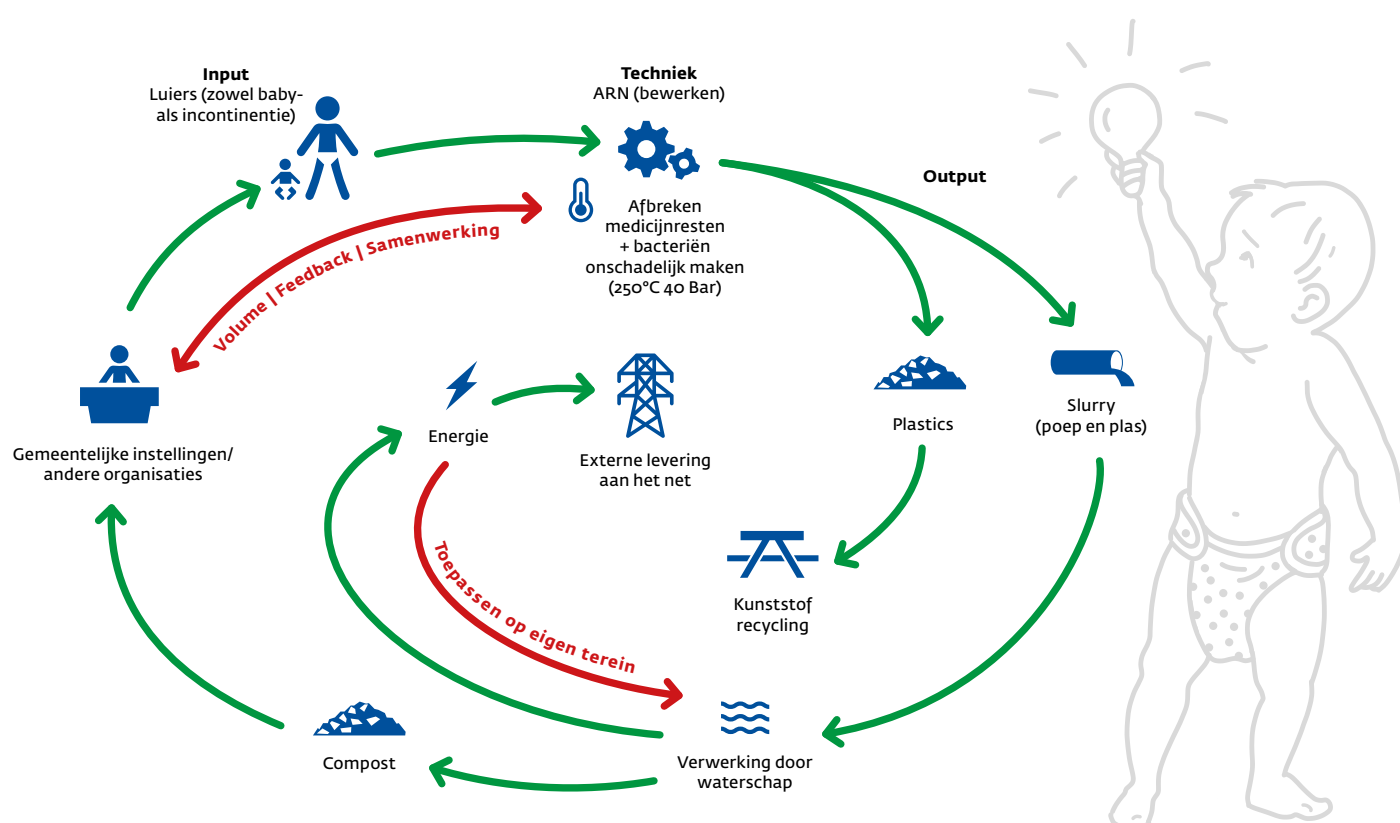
Input
Luiers (zowel baby- als incontinentie)

Techniek
ARN (bewerken)

Afbreken medicijnresten + bacteriën onschadelijk maken (250°C 40 Bar)

Output

Volume | Feedback | Samenwerking

Gemeentelijke instellingen/ andere organisaties

Energie

Externe levering aan het net

Plastics

Slurry (poep en plas)

Kunststof recycling

Toepassen op eigen terein

Compost

Verwerking door waterschap